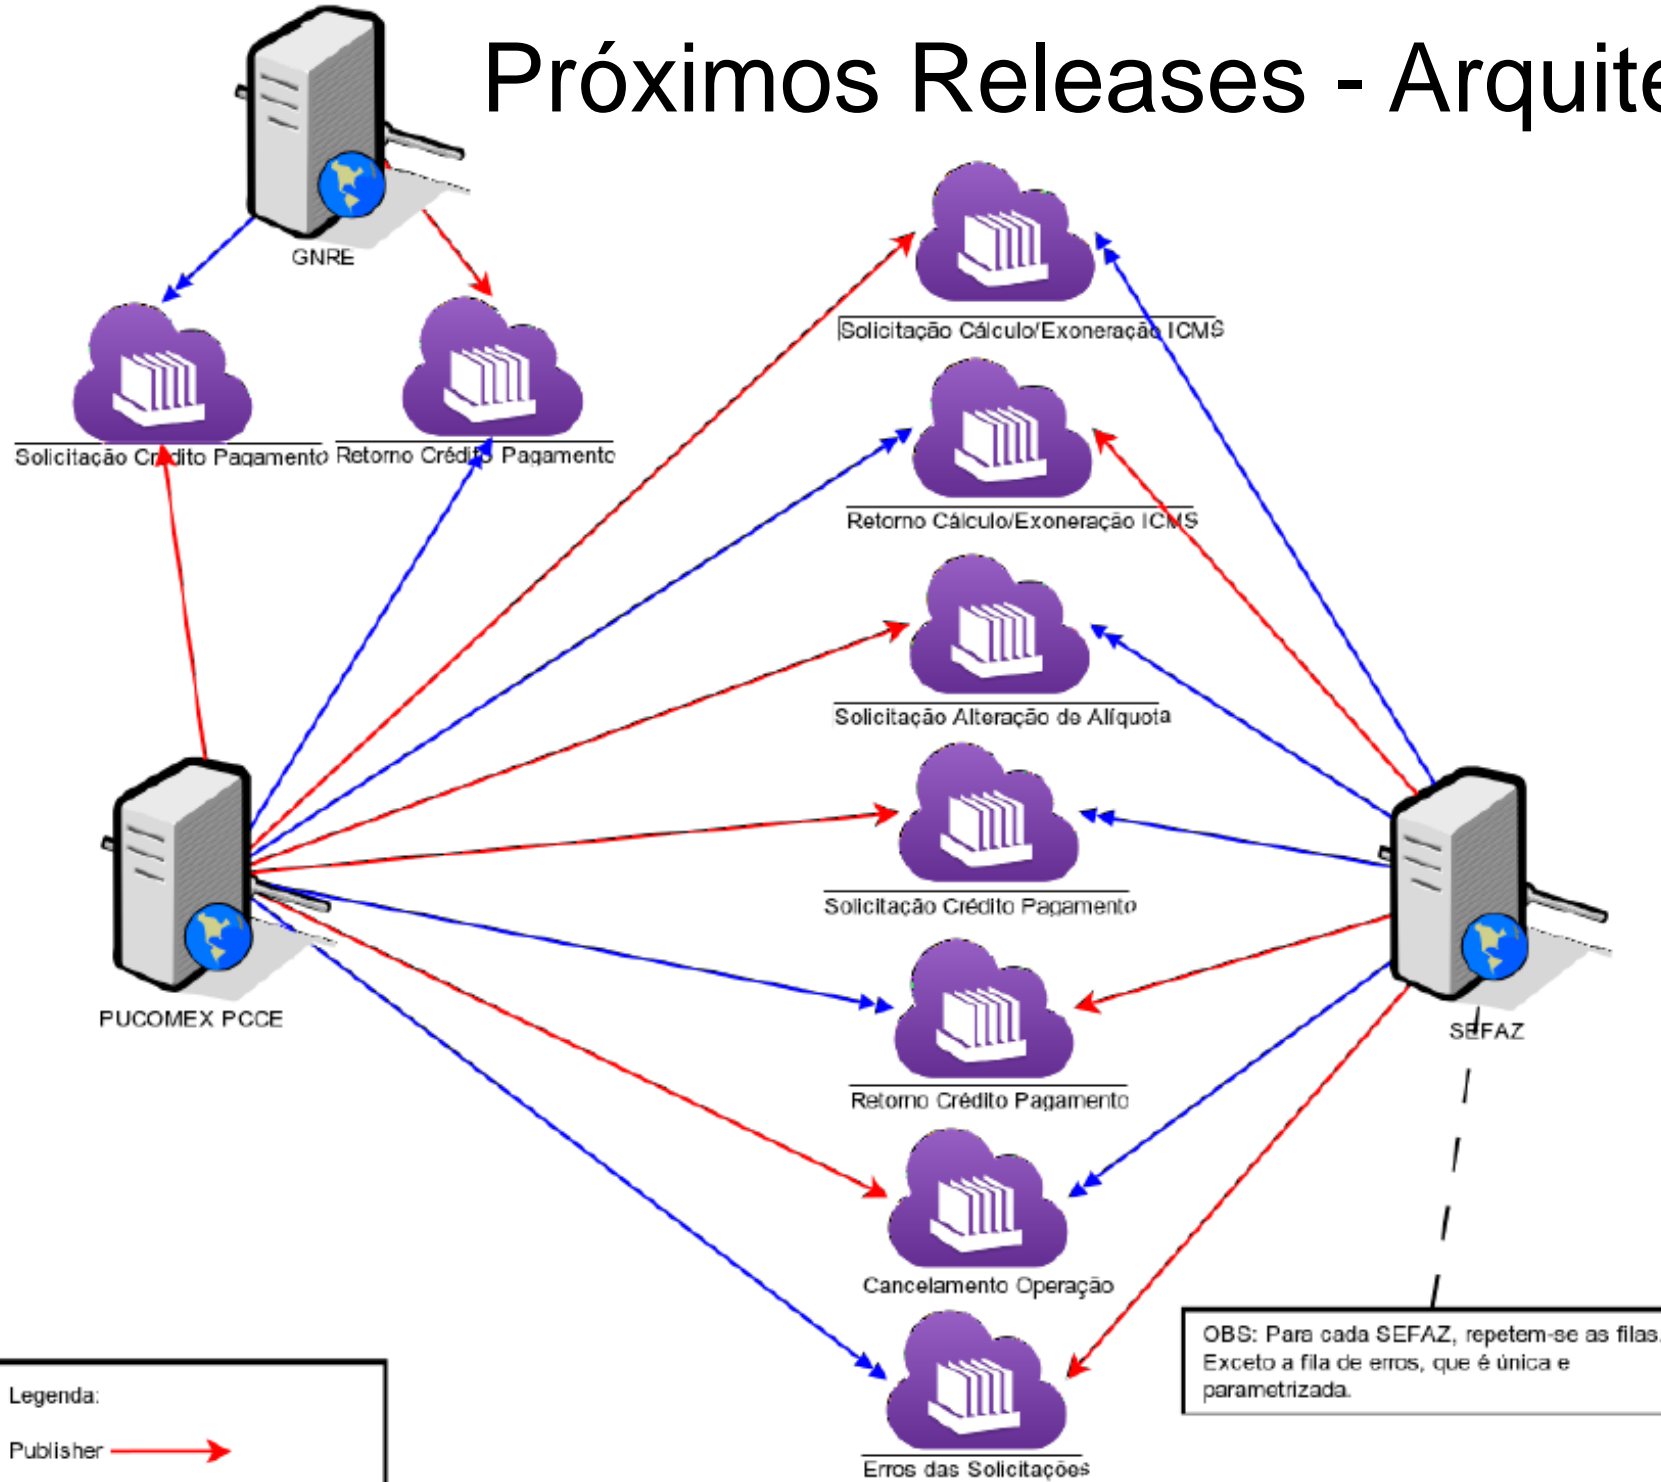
Próximos Releases - Arquite

GNRE

Solicitação Cr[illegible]dito Pagamento

Retorno Crédi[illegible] Pagamento

Solicitação Cálculo/Exoneraçã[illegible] ICMS

Retorno Cálculo/Exoneração IC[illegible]S

Solicitação Alteração de Alíquota

Solicitação Crédito Pagamento

Retorno Crédito Pagamento

Cancelamento Operação

Erros das Solicitações

PUCOMEX PCCE

SEFAZ

OBS: Para cada SEFAZ, repetem-se as filas. Exceto a fila de erros, que é única e parametrizada.

Legenda:

Publisher